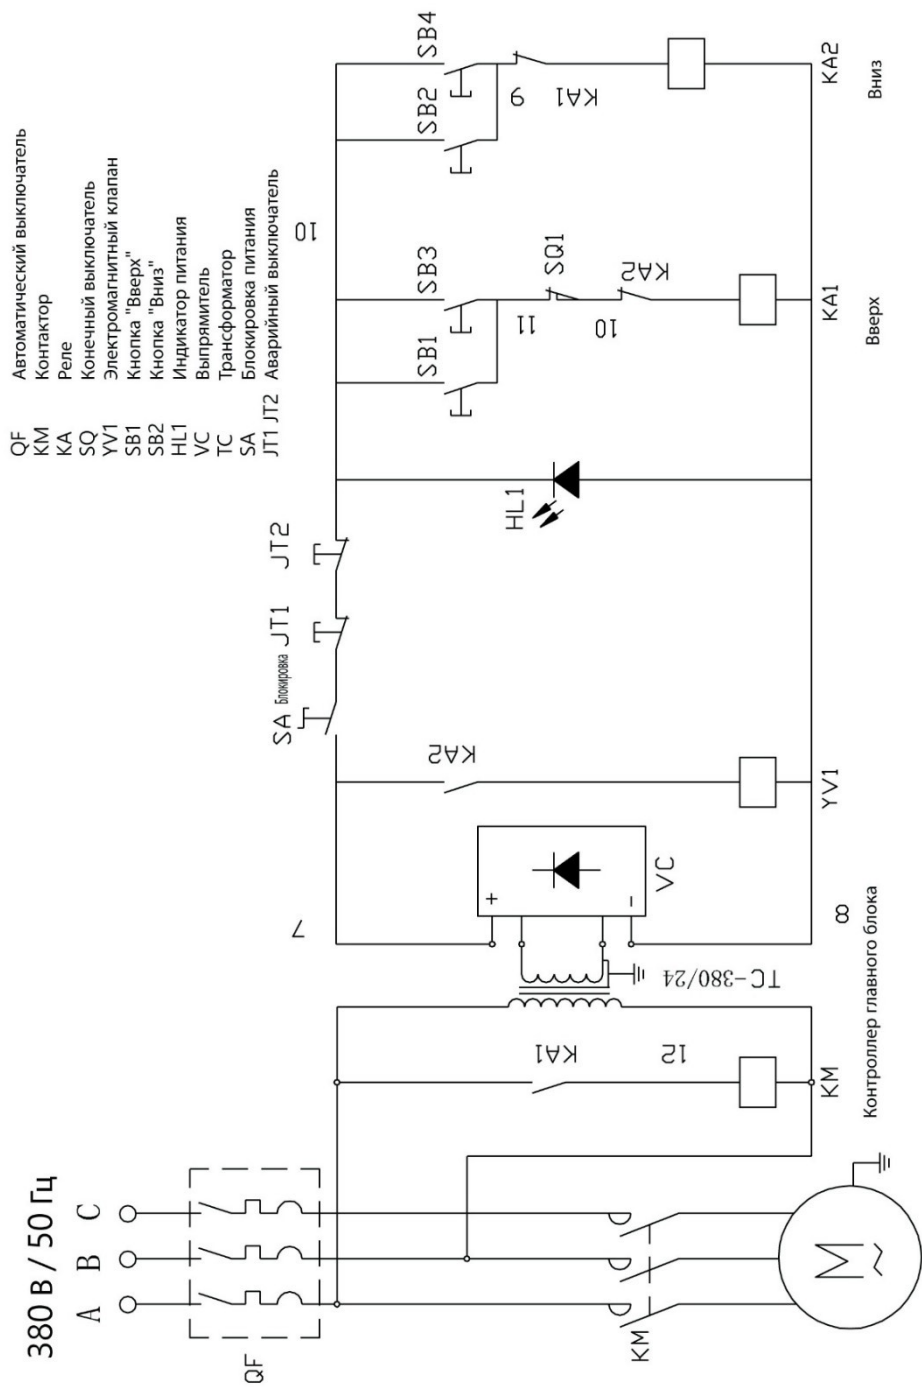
380 В / 50 Гц
A B C
QF
KM
M
KM
KA1
15
Контроллер главного блока
TC-380/24
VC
+
-
7
8
KA2
YV1
SA Блокировка JT1 JT2
HL1
SB1
SB3
11
SQ1
10
KA2
KA1
Вверх
10
SB2
SB4
9
KA1
KA2
Вниз

QF Автоматический выключатель
KM Контактор
KA Реле
SQ Конечный выключатель
YV1 Электромагнитный клапан
SB1 Кнопка "Вверх"
SB2 Кнопка "Вниз"
HL1 Индикатор питания
VC Выпрямитель
TC Трансформатор
SA Блокировка питания
JT1 JT2 Аварийный выключатель